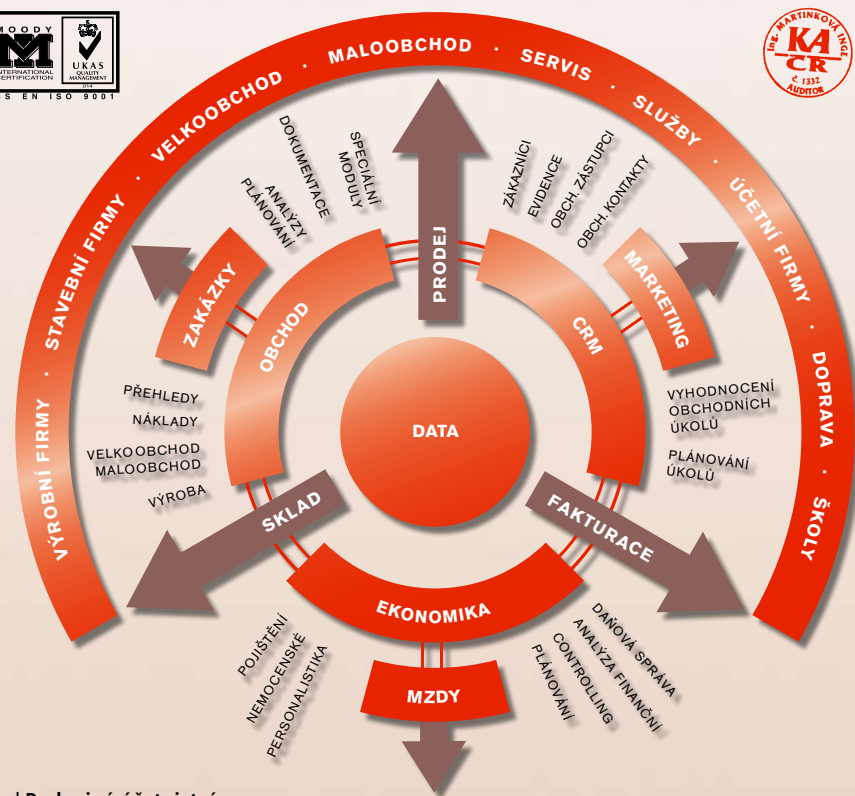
MOODY
INTERNATIONAL CERTIFICATION
UKAS QUALITY MANAGEMENT
014
ČSN EN ISO 9001

Ing. MARTINKOVÁ INGE
KA ČR
č. 1332
AUDITOR

VÝROBNÍ FIRMY · STAVEBNÍ FIRMY · VELKOOBCHOD · MALOOBCHOD · SERVIS · SLUŽBY · ÚČETNÍ FIRMY · DOPRAVA · ŠKOLY

DATA

PRODEJ
OBCHOD
CRM
ZAKÁZKY
MARKETING
SKLAD
FAKTURACE
EKONOMIKA
MZDY

SPECIÁLNÍ MODULY
DOKUMENTACE
ANALÝZY
PLÁNOVÁNÍ

ZÁKAZNÍCI
EVIDENCE
OBCH. ZÁSTUPCI
OBCH. KONTAKTY

PŘEHLEDY
NÁKLADY
VELKOOBCHOD
MALOOBCHOD
VÝROBA

VYHODNOCENÍ OBCHODNÍCH ÚKOLŮ
PLÁNOVÁNÍ ÚKOLŮ

POJIŠTĚNÍ
NEMOCENSKÉ
PERSONALISTIKA

DAŇOVÁ SPRÁVA
ANALÝZA FINANČNÍ
CONTROLLING
PLÁNOVÁNÍ

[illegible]